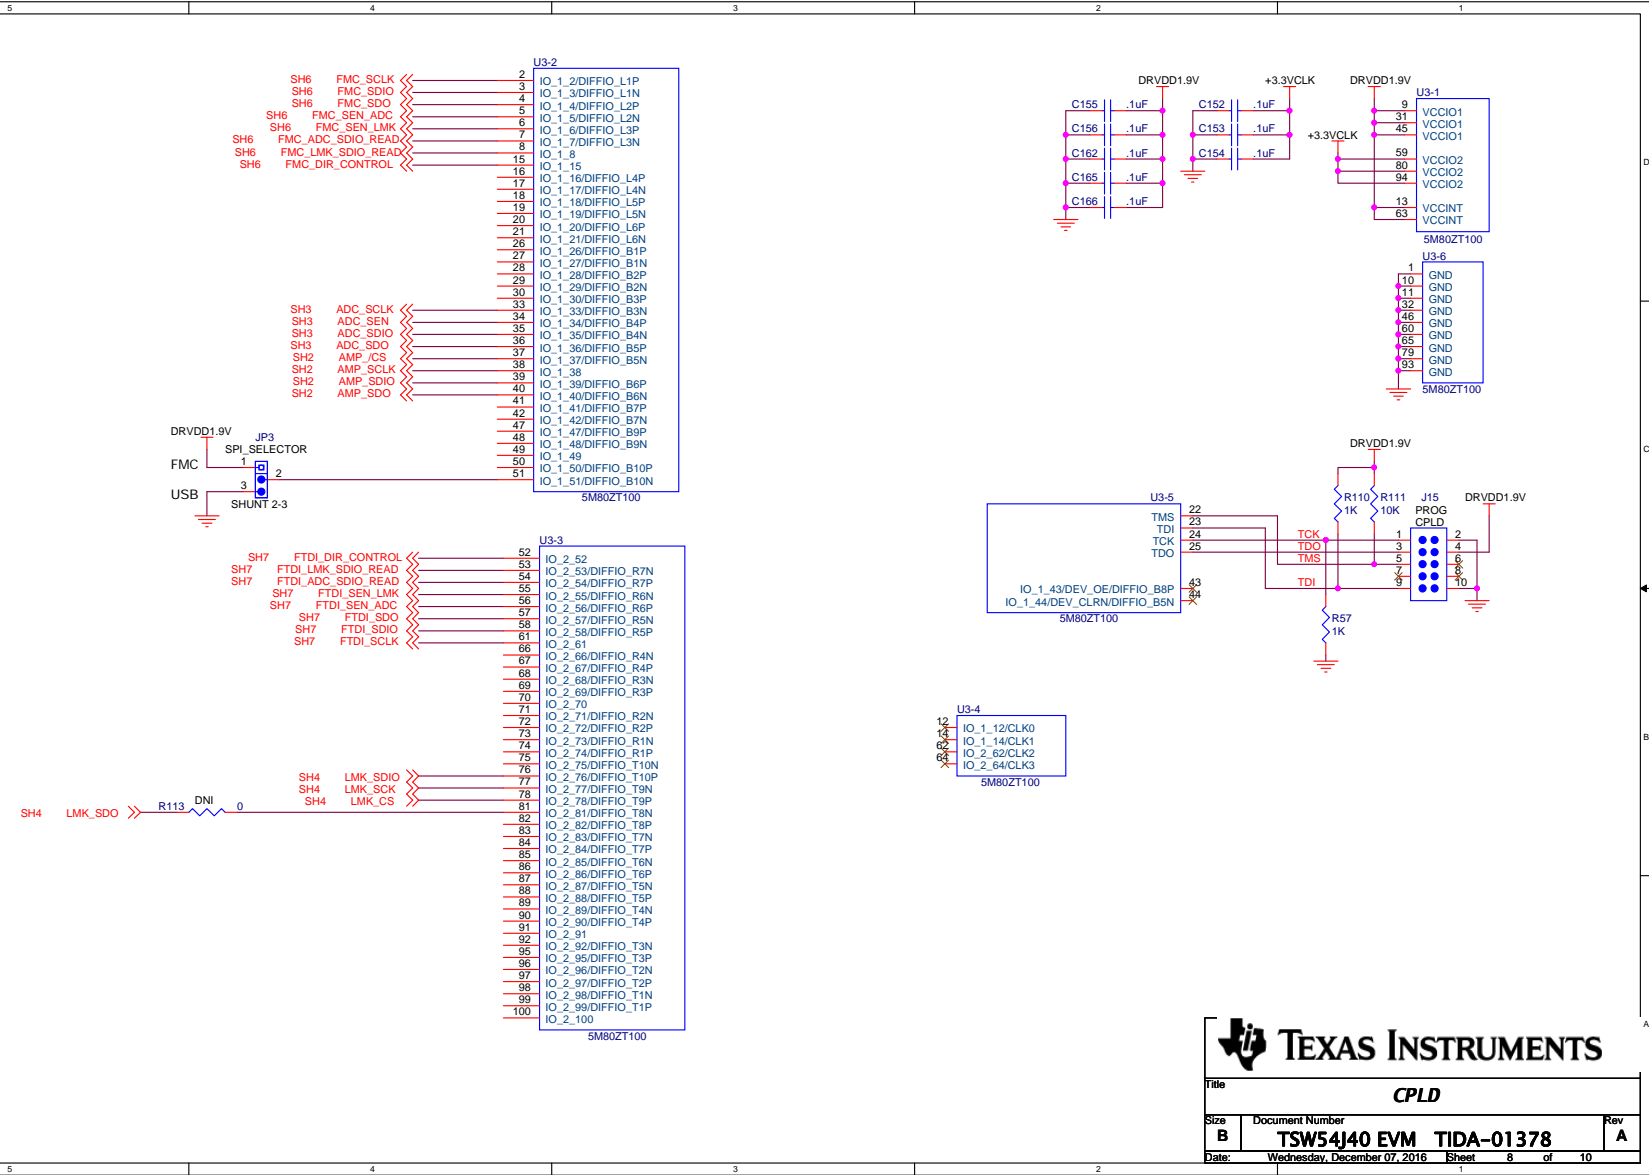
5 4 3 2 1

U3-2
SH6 FMC_SCLK 2 IO_1_2/DIFFIO_L1P
SH6 FMC_SDIO 3 IO_1_3/DIFFIO_L1N
SH6 FMC_SDO 4 IO_1_4/DIFFIO_L2P
SH6 FMC_SEN_ADC 5 IO_1_5/DIFFIO_L2N
SH6 FMC_SEN_LMK 6 IO_1_6/DIFFIO_L3P
SH6 FMC_ADC_SDIO_READ 7 IO_1_7/DIFFIO_L3N
SH6 FMC_LMK_SDIO_READ 8 IO_1_8
SH6 FMC_DIR_CONTROL 15 IO_1_15
16 IO_1_16/DIFFIO_L4P
17 IO_1_17/DIFFIO_L4N
18 IO_1_18/DIFFIO_L5P
19 IO_1_19/DIFFIO_L5N
20 IO_1_20/DIFFIO_L6P
21 IO_1_21/DIFFIO_L6N
26 IO_1_26/DIFFIO_B1P
27 IO_1_27/DIFFIO_B1N
28 IO_1_28/DIFFIO_B2P
29 IO_1_29/DIFFIO_B2N
30 IO_1_30/DIFFIO_B3P
SH3 ADC_SCLK 33 IO_1_33/DIFFIO_B3N
SH3 ADC_SEN 34 IO_1_34/DIFFIO_B4P
SH3 ADC_SDIO 35 IO_1_35/DIFFIO_B4N
SH3 ADC_SDO 36 IO_1_36/DIFFIO_B5P
SH2 AMP_/CS 37 IO_1_37/DIFFIO_B5N
SH2 AMP_SCLK 38 IO_1_38
SH2 AMP_SDIO 39 IO_1_39/DIFFIO_B6P
SH2 AMP_SDO 40 IO_1_40/DIFFIO_B6N
41 IO_1_41/DIFFIO_B7P
42 IO_1_42/DIFFIO_B7N
47 IO_1_47/DIFFIO_B9P
48 IO_1_48/DIFFIO_B9N
49 IO_1_49
50 IO_1_50/DIFFIO_B10P
51 IO_1_51/DIFFIO_B10N
5M80ZT100

DRVDD1.9V
JP3
SPI_SELECTOR
FMC 1
2
USB 3
SHUNT 2-3

U3-3
SH7 FTDI_DIR_CONTROL 52 IO_2_52
SH7 FTDI_LMK_SDIO_READ 53 IO_2_53/DIFFIO_R7N
SH7 FTDI_ADC_SDIO_READ 54 IO_2_54/DIFFIO_R7P
SH7 FTDI_SEN_LMK 55 IO_2_55/DIFFIO_R6N
SH7 FTDI_SEN_ADC 56 IO_2_56/DIFFIO_R6P
SH7 FTDI_SDO 57 IO_2_57/DIFFIO_R5N
SH7 FTDI_SDIO 58 IO_2_58/DIFFIO_R5P
SH7 FTDI_SCLK 61 IO_2_61
66 IO_2_66/DIFFIO_R4N
67 IO_2_67/DIFFIO_R4P
68 IO_2_68/DIFFIO_R3N
69 IO_2_69/DIFFIO_R3P
70 IO_2_70
71 IO_2_71/DIFFIO_R2N
72 IO_2_72/DIFFIO_R2P
73 IO_2_73/DIFFIO_R1N
74 IO_2_74/DIFFIO_R1P
75 IO_2_75/DIFFIO_T10N
SH4 LMK_SDIO 76 IO_2_76/DIFFIO_T10P
SH4 LMK_SCK 77 IO_2_77/DIFFIO_T9N
SH4 LMK_CS 78 IO_2_78/DIFFIO_T9P
SH4 LMK_SDO R113 DNI 0 81 IO_2_81/DIFFIO_T8N
82 IO_2_82/DIFFIO_T8P
83 IO_2_83/DIFFIO_T7N
84 IO_2_84/DIFFIO_T7P
85 IO_2_85/DIFFIO_T6N
86 IO_2_86/DIFFIO_T6P
87 IO_2_87/DIFFIO_T5N
88 IO_2_88/DIFFIO_T5P
89 IO_2_89/DIFFIO_T4N
90 IO_2_90/DIFFIO_T4P
91 IO_2_91
92 IO_2_92/DIFFIO_T3N
95 IO_2_95/DIFFIO_T3P
96 IO_2_96/DIFFIO_T2N
97 IO_2_97/DIFFIO_T2P
98 IO_2_98/DIFFIO_T1N
99 IO_2_99/DIFFIO_T1P
100 IO_2_100
5M80ZT100

DRVDD1.9V +3.3VCLK DRVDD1.9V
C155 .1uF C152 .1uF
C156 .1uF C153 .1uF
C162 .1uF C154 .1uF
C165 .1uF
C166 .1uF
+3.3VCLK
U3-1
9 VCCIO1
31 VCCIO1
45 VCCIO1
59 VCCIO2
80 VCCIO2
94 VCCIO2
13 VCCINT
63 VCCINT
5M80ZT100

U3-6
1 GND
10 GND
11 GND
32 GND
46 GND
60 GND
65 GND
79 GND
93 GND
5M80ZT100

DRVDD1.9V
U3-5
TMS 22
TDI 23
TCK 24
TDO 25
IO_1_43/DEV_OE/DIFFIO_B8P 43
IO_1_44/DEV_CLRN/DIFFIO_B5N 44
5M80ZT100
R110 1K R111 10K
J15 PROG CPLD
DRVDD1.9V
TCK 1 2
TDO 3 4
TMS 5 6
7 8
TDI 9 10
R57 1K

U3-4
12 IO_1_12/CLK0
14 IO_1_14/CLK1
62 IO_2_62/CLK2
64 IO_2_64/CLK3
5M80ZT100

D C B A

TEXAS INSTRUMENTS
Title
CPLD
Size B Document Number TSW54J40 EVM TIDA-01378 Rev A
Date: Wednesday, December 07, 2016 Sheet 8 of 10